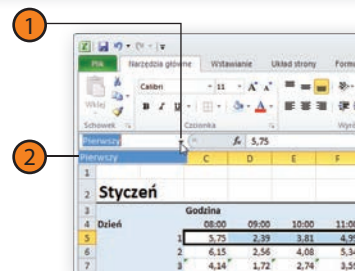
1

2

Plik | Narzędzia główne | Wstawianie | Układ strony | Form

Wklej

Calibri 11

Schowek | Czcionka | Wyr

Pierwszy | $f_x$ | 5,75

Pierwszy | C | D | E | F

1

2 Styczeń

3 | | Godzina

4 Dzień | | 08:00 | 09:00 | 10:00 | 11:00

5 | 1 | 5,75 | 2,39 | 3,81 | 4,9

6 | 2 | 6,15 | 2,56 | 4,08 | 5,3

7 | 3 | 4,14 | 1,72 | 2,74 | 3,5